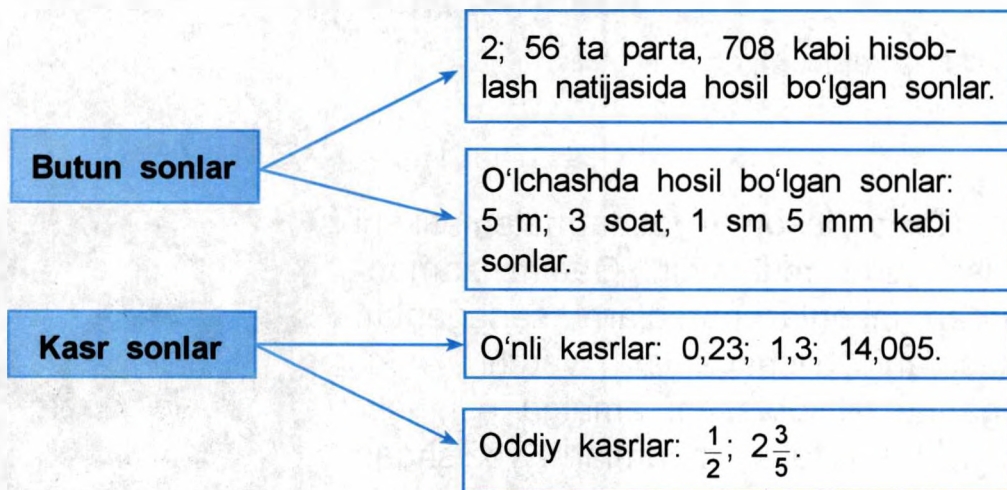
Butun sonlar

2; 56 ta parta, 708 kabi hisoblash natijasida hosil bo‘lgan sonlar.

O‘lchashda hosil bo‘lgan sonlar: 5 m; 3 soat, 1 sm 5 mm kabi sonlar.

Kasr sonlar

O‘nli kasrlar: 0,23; 1,3; 14,005.

Oddiy kasrlar: $\frac{1}{2}$; $2\frac{3}{5}$.